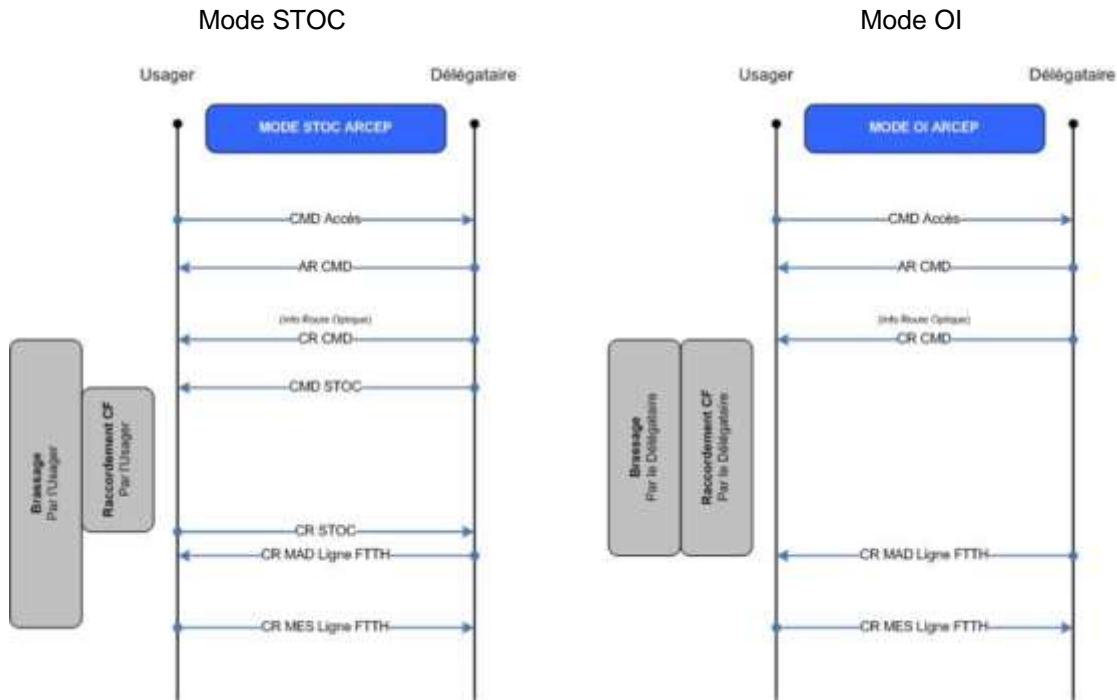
Mode STOC

Usager

Délégataire

MODE STOC ARCEP

CMD Accès

AR CMD

(Info Route Optique)

CR CMD

CMD STOC

Brassage
Par l'Usager

Raccordement CF
Par l'Usager

CR STOC

CR MAD Ligne FTTH

CR MES Ligne FTTH

Mode OI

Usager

Délégataire

MODE OI ARCEP

CMD Accès

AR CMD

(Info Route Optique)

CR CMD

Brassage
Par le Délégataire

Raccordement CF
Par le Délégataire

CR MAD Ligne FTTH

CR MES Ligne FTTH